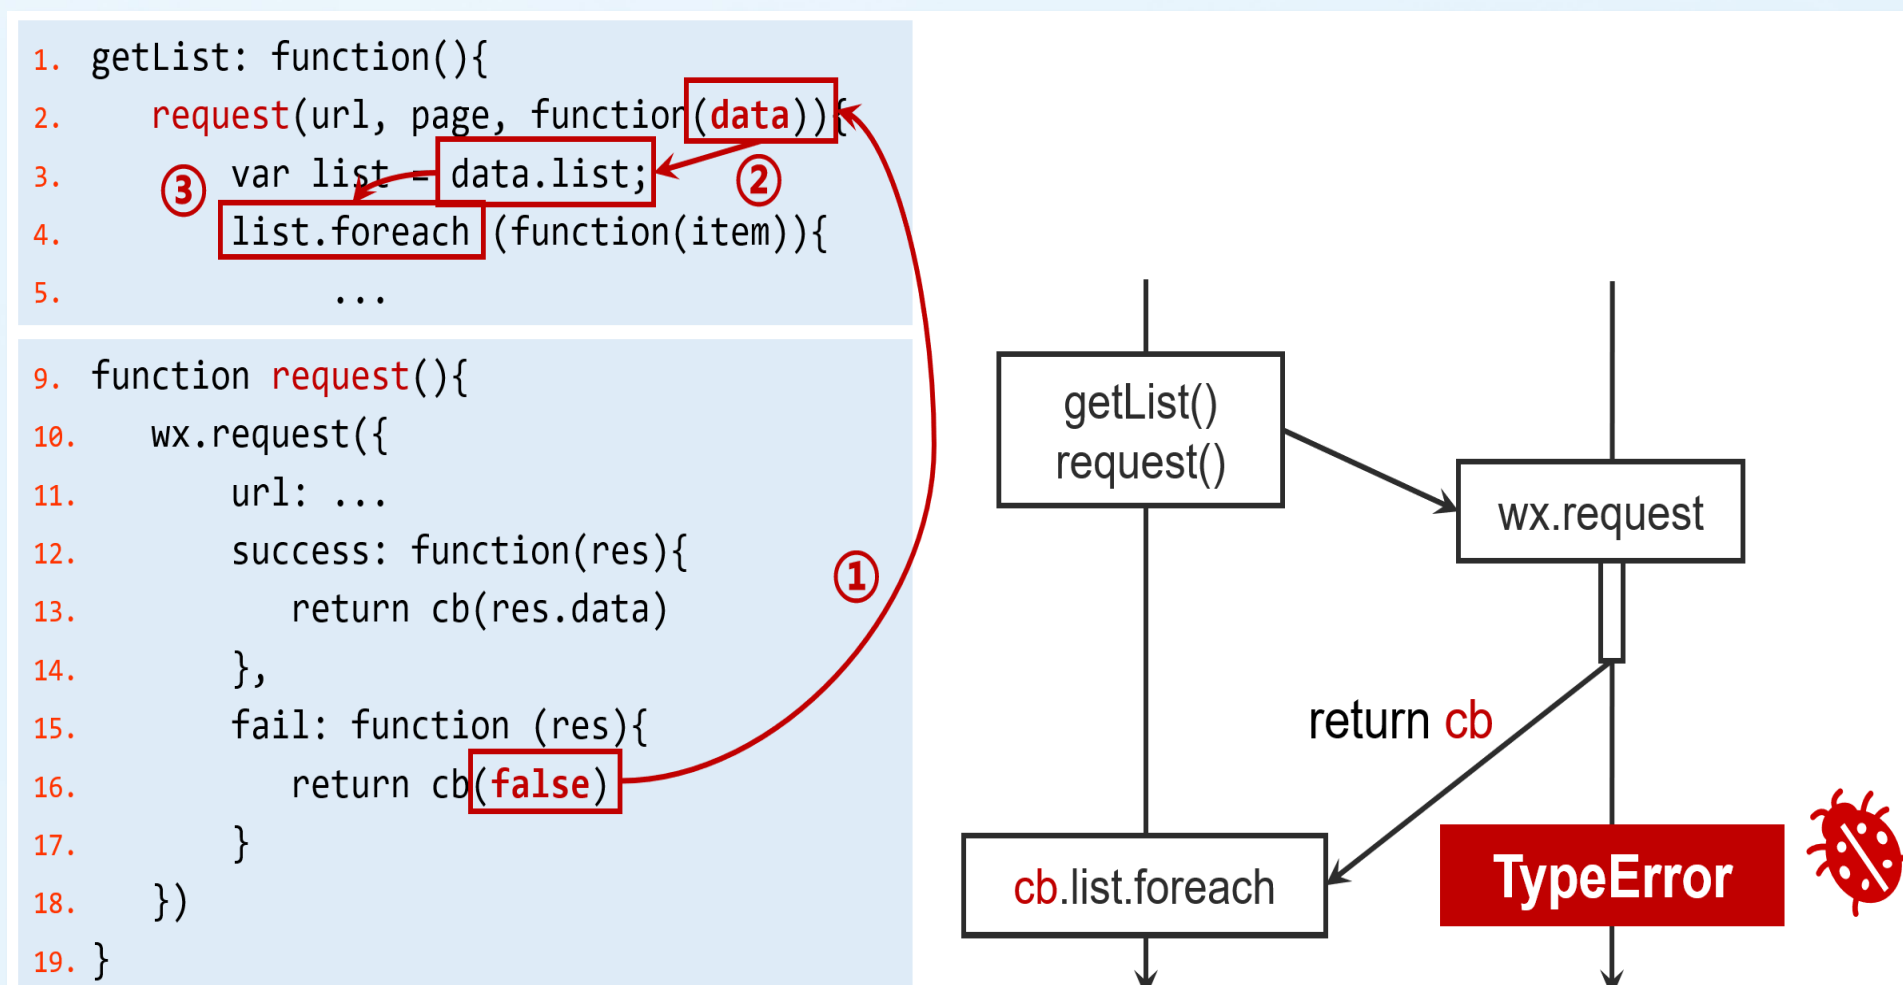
1. getList: function(){
2. request(url, page, function(data)){
3. var list = data.list;
4. list.foreach (function(item)){
5. ...

③ ② ①

9. function request(){
10. wx.request({
11. url: ...
12. success: function(res){
13. return cb(res.data)
14. },
15. fail: function (res){
16. return cb(false)
17. }
18. })
19. }

getList()
request()

wx.request

return cb

cb.list.foreach

TypeError